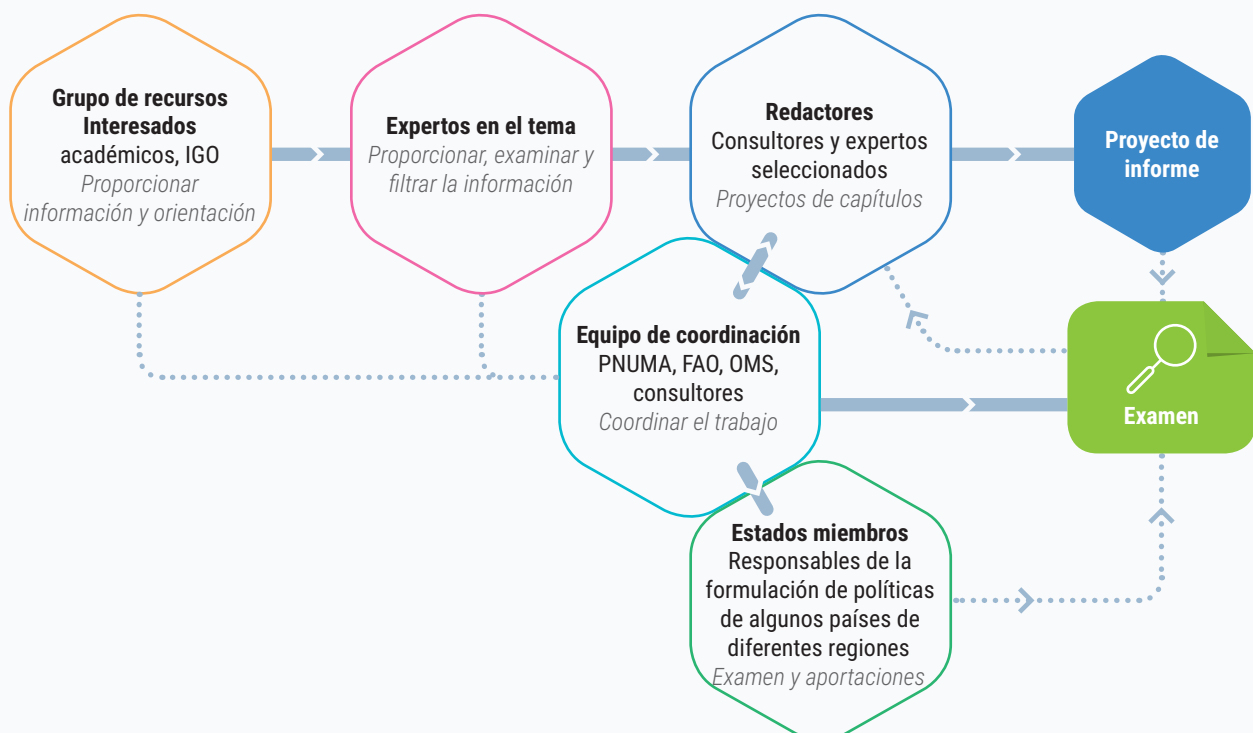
Grupo de recursos Interesados
académicos, IGO
Proporcionar información y orientación

Expertos en el tema
Proporcionar, examinar y filtrar la información

Redactores
Consultores y expertos seleccionados
Proyectos de capítulos

Proyecto de informe

Equipo de coordinación
PNUMA, FAO, OMS, consultores
Coordinar el trabajo

Examen

Estados miembros
Responsables de la formulación de políticas de algunos países de diferentes regiones
Examen y aportaciones